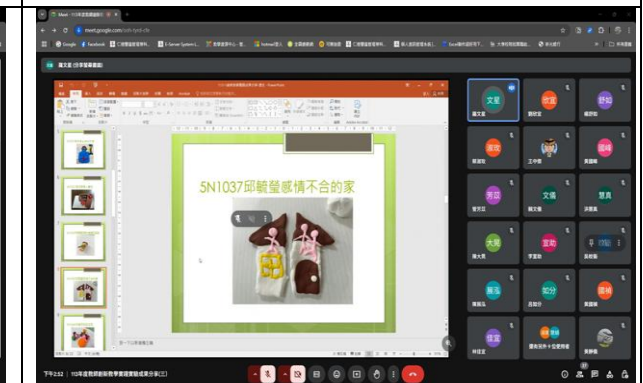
Meet - 113年度數學... 
meet.google.com/xzh-tyxd-ctr
Google Facebook E-Server System
陳文富 (分享螢幕畫面)
5N1037邱毓瑩感情不合的家
文富
陳文富
欣宜
劉欣宜
舒如
楊舒如
淑如
蔡淑如
王中德
國峰
黃國峰
秀茹
曾秀茹
文儀
黃文儀
慧真
洪慧真
大榮
陳大榮
宜助
李宜助
淑玉
蔡淑玉
家汾
呂家汾
國明
陳國明
信宜
林信宜
國教所許文榮
吳錦儀
下午2:52 | 113年度教師創新教學實踐實驗成果分享(三)